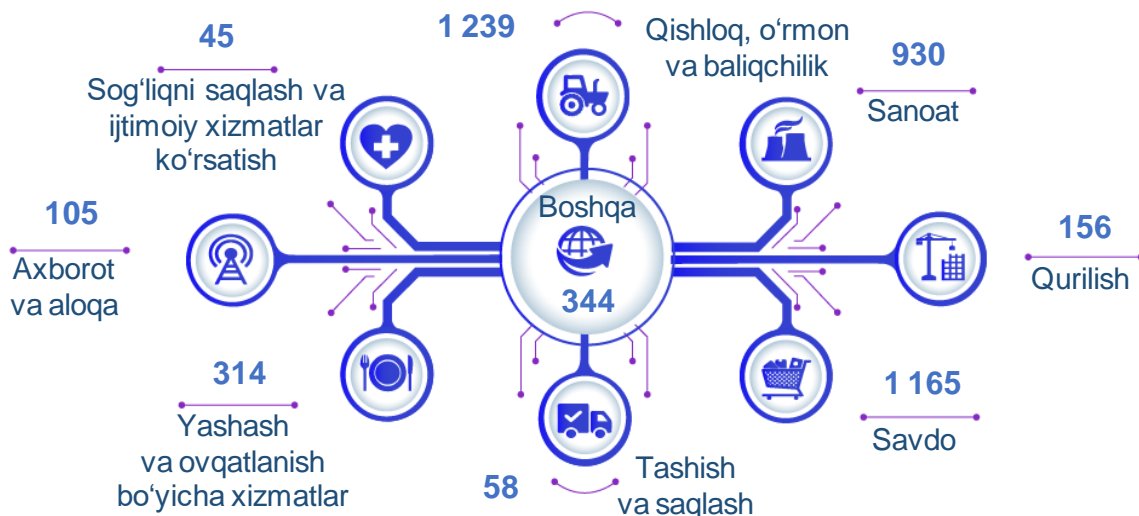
1 239

Qishloq, oʻrmon va baliqchilik

45

Sogʻliqni saqlash va ijtimoiy xizmatlar koʻrsatish

930

Sanoat

105

Axborot va aloqa

Boshqa

344

156

Qurilish

314

Yashash va ovqatlanish boʻyicha xizmatlar

1 165

Savdo

58

Tashish va saqlash